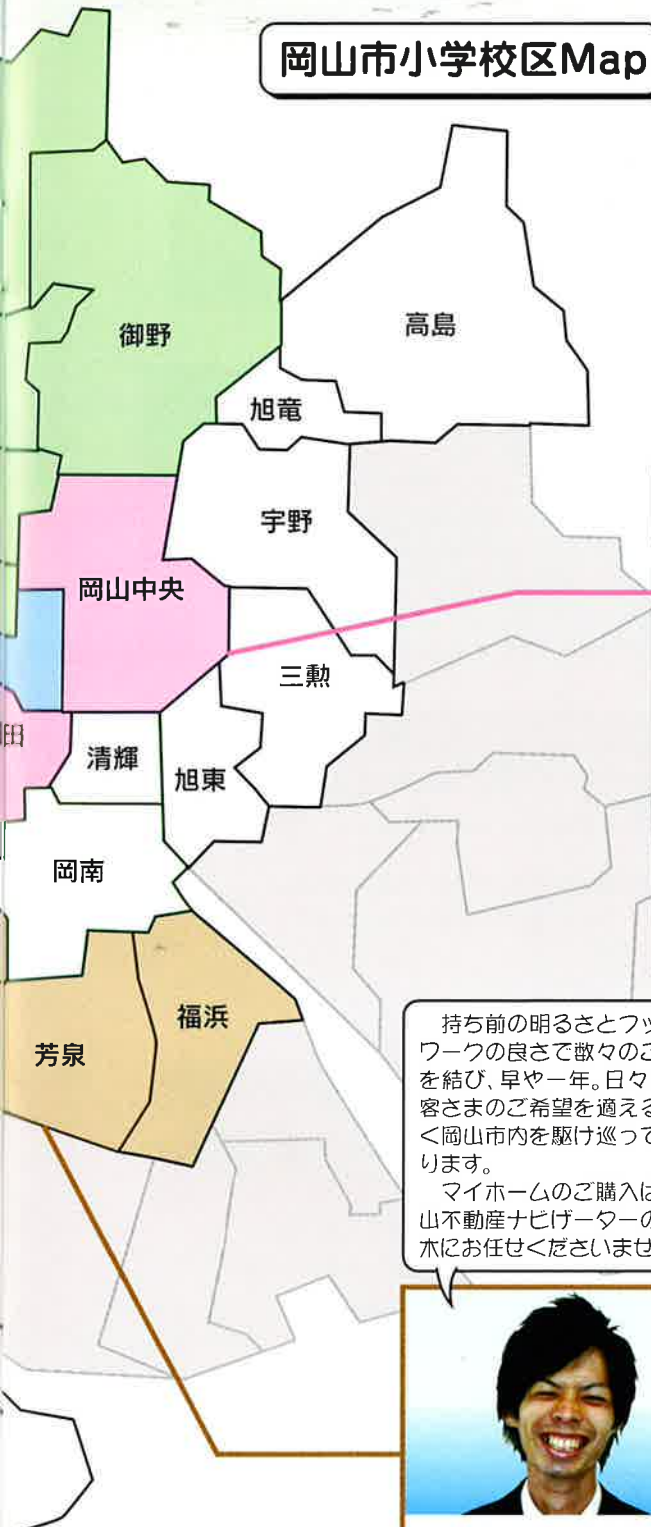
岡山市小学校区Map

御野

高島

旭竜

宇野

岡山中央

三勲

田

清輝

旭東

岡南

福浜

芳泉

持ち前の明るさとフッ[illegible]ワークの良さで数々のご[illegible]を結び、早や一年。日々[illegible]客さまのご希望を適える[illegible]く岡山市内を駆け巡って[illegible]ります。

マイホームのご購入は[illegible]山不動産ナビゲーターの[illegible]木にお任せくださいませ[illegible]